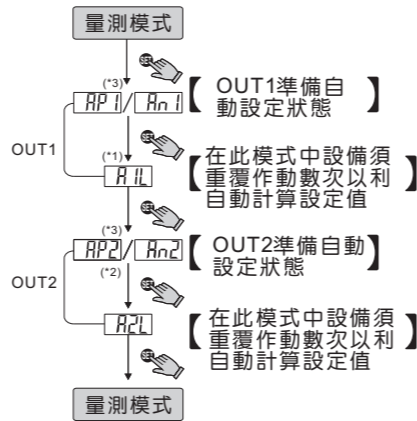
量測模式

(*3)

AP1 / An1

【 OUT1準備自動設定狀態 】

OUT1

(*1)

A1L

【 在此模式中設備須重覆作動數次以利自動計算設定值 】

(*3)

AP2 / An2

【 OUT2準備自動設定狀態 】

OUT2

(*2)

A2L

【 在此模式中設備須重覆作動數次以利自動計算設定值 】

量測模式